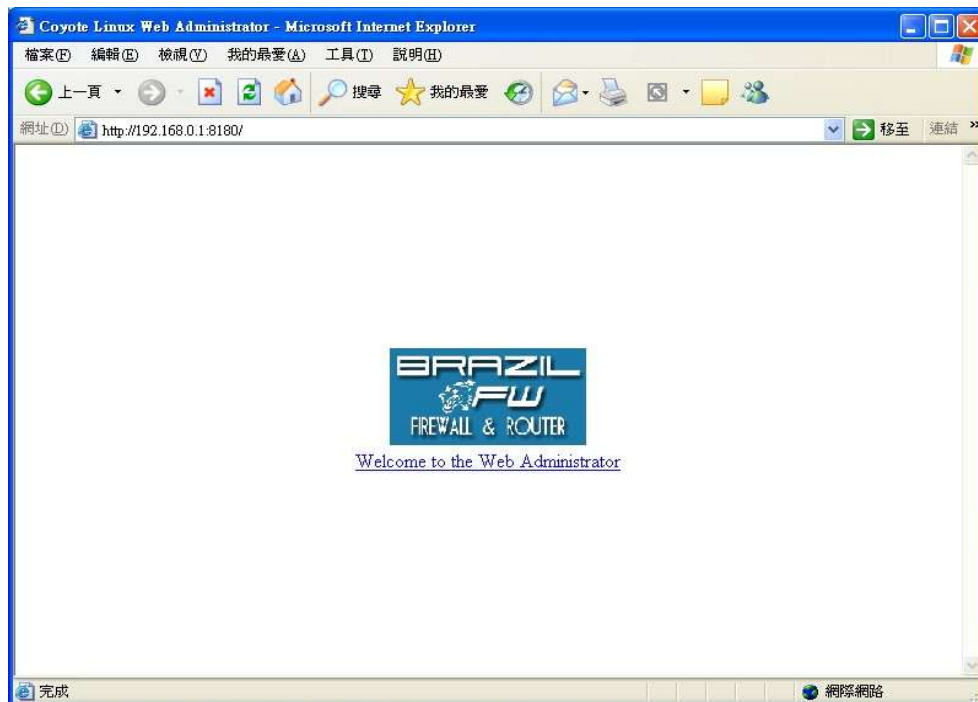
Coyote Linux Web Administrator - Microsoft Internet Explorer

檔案(F) 編輯(E) 檢視(V) 我的最愛(A) 工具(T) 說明(H)

上一頁 搜尋 我的最愛

網址(D) http://192.168.0.1:8180/ 移至 連結

BRAZIL FW
FIREWALL & ROUTER

Welcome to the Web Administrator

完成 網際網路